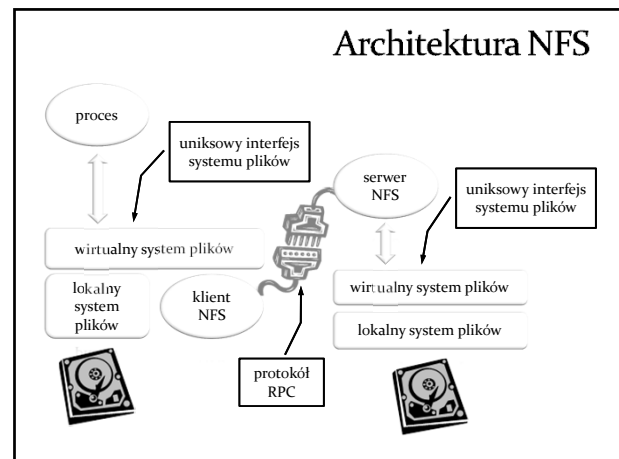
Architektura NFS

proces

uniksowy interfejs systemu plików

serwer NFS

uniksowy interfejs systemu plików

wirtualny system plików

lokalny system plików

klient NFS

wirtualny system plików

lokalny system plików

protokół RPC